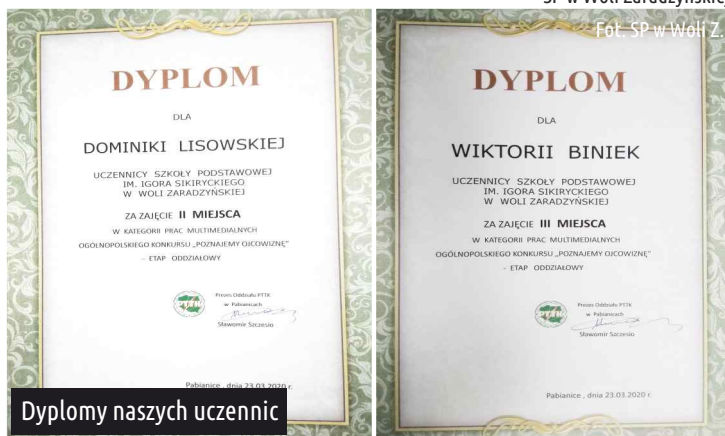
SP w Woli Zaradzyńskiej
Fot. SP w Woli Z.

DYPLOM

DLA

DOMINIKI LISOWSKIEJ

UCZENNICY SZKOŁY PODSTAWOWEJ IM. IGORA SIKIRYCKIEGO W WOLI ZARADZYŃSKIEJ

ZA ZAJĘCIE II MIEJSCA

W KATEGORII PRAC MULTIMEDIALNYCH OGÓLNOPOLSKIEGO KONKURSU „POZNAJEMY OJCOWIZNĘ" – ETAP ODDZIAŁOWY

Prezes Oddziału PTTK w Pabianicach
Sławomir Szczesio

Pabianice, dnia 23.03.2020 r.

DYPLOM

DLA

WIKTORII BINIEK

UCZENNICY SZKOŁY PODSTAWOWEJ IM. IGORA SIKIRYCKIEGO W WOLI ZARADZYŃSKIEJ

ZA ZAJĘCIE III MIEJSCA

W KATEGORII PRAC MULTIMEDIALNYCH OGÓLNOPOLSKIEGO KONKURSU „POZNAJEMY OJCOWIZNĘ" – ETAP ODDZIAŁOWY

Prezes Oddziału PTTK w Pabianicach
Sławomir Szczesio

Pabianice, dnia 23.03.2020 r.

Dyplomy naszych uczennic